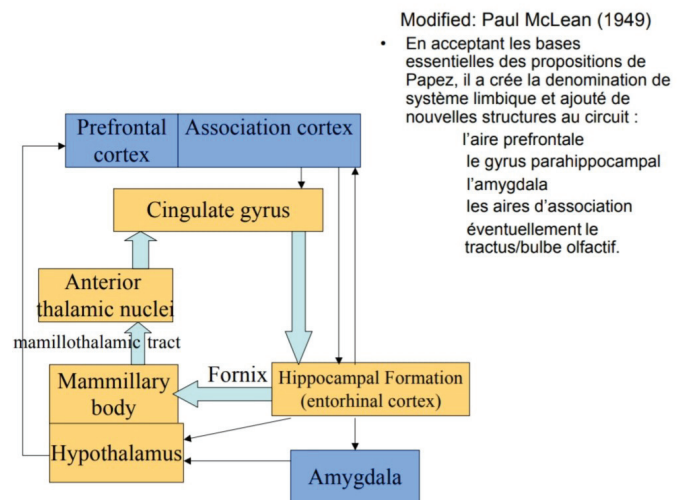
Modified: Paul McLean (1949)

• En acceptant les bases essentielles des propositions de Papez, il a crée la denomination de système limbique et ajouté de nouvelles structures au circuit :

l'aire prefrontale
le gyrus parahippocampal
l'amygdala
les aires d'association
éventuellement le tractus/bulbe olfactif.

Prefrontal cortex

Association cortex

Cingulate gyrus

Anterior thalamic nuclei

mamillothalamic tract

Mammillary body

Fornix

Hippocampal Formation (entorhinal cortex)

Hypothalamus

Amygdala